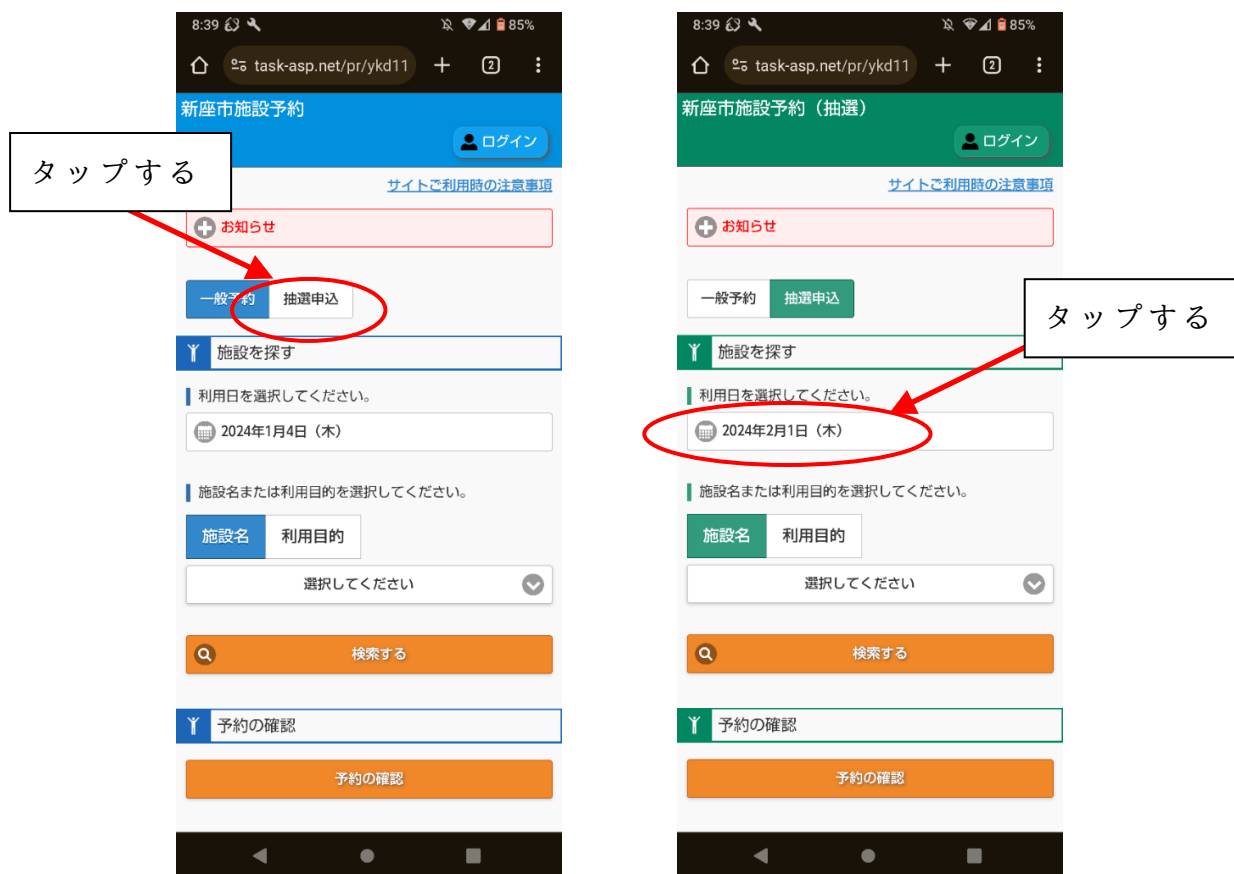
8:39 85%
task-asp.net/pr/ykd11
2
新座市施設予約
ログイン
タップする
サイトご利用時の注意事項
お知らせ
一般予約 抽選申込
施設を探す
利用日を選択してください。
2024年1月4日（木）
施設名または利用目的を選択してください。
施設名 利用目的
選択してください
検索する
予約の確認
予約の確認

8:39 85%
task-asp.net/pr/ykd11
2
新座市施設予約（抽選）
ログイン
サイトご利用時の注意事項
お知らせ
一般予約 抽選申込
タップする
施設を探す
利用日を選択してください。
2024年2月1日（木）
施設名または利用目的を選択してください。
施設名 利用目的
選択してください
検索する
予約の確認
予約の確認